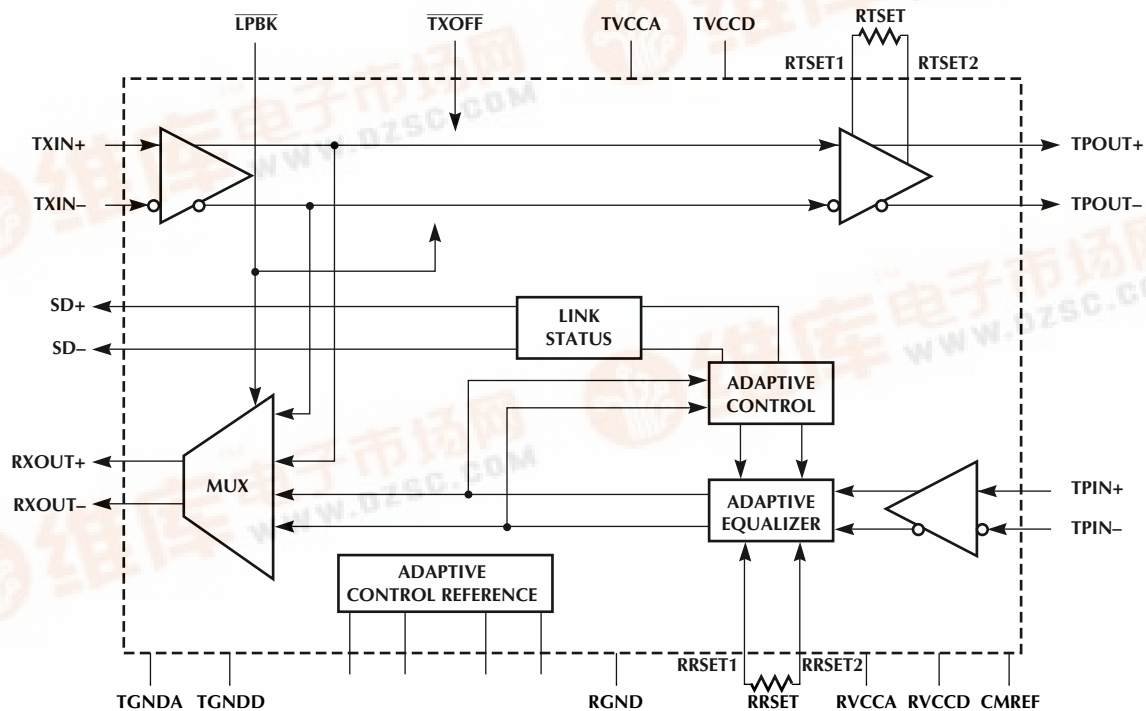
$\overline{LPBK}$

$\overline{TXOFF}$

TVCCA

TVCCD

RTSET

RTSET1

RTSET2

TXIN+

TXIN–

TPOUT+

TPOUT–

SD+

SD–

LINK STATUS

ADAPTIVE CONTROL

RXOUT+

RXOUT–

MUX

ADAPTIVE EQUALIZER

TPIN+

TPIN–

ADAPTIVE CONTROL REFERENCE

RRSET1

RRSET2

TGNDA

TGNDD

RGND

RRSET

RVCCA

RVCCD

CMREF

www.dzsc.com

www.dzsc.com

www.dzsc.com